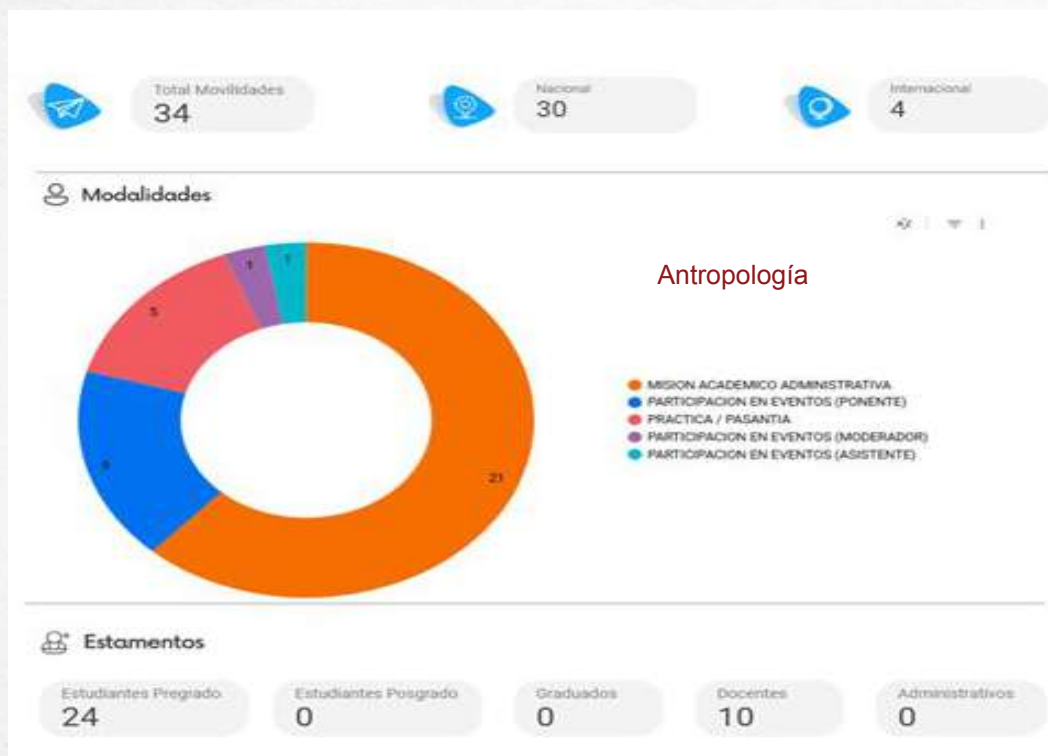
Total Movilidades
34

Nacional
30

Internacional
4

Modalidades

Antropología

1
1
5
6
21

MISION ACADEMICO ADMINISTRATIVA
PARTICIPACION EN EVENTOS (PONENTE)
PRACTICA / PASANTIA
PARTICIPACION EN EVENTOS (MODERADOR)
PARTICIPACION EN EVENTOS (ASISTENTE)

Estamentos

| Estudiantes Pregrado | Estudiantes Posgrado | Graduados | Docentes | Administrativos |
|---|---|---|---|---|
| 24 | 0 | 0 | 10 | 0 |